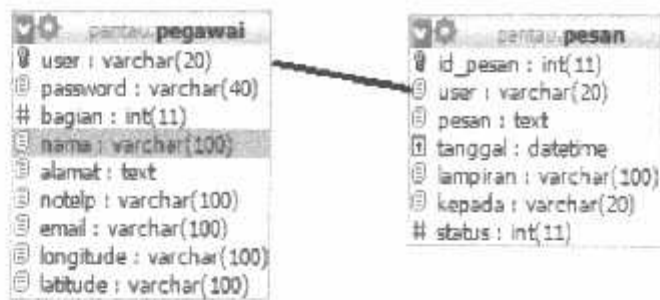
pantau pegawai
user : varchar(20)
password : varchar(40)
# bagian : int(11)
nama : varchar(100)
alamat : text
notelp : varchar(100)
email : varchar(100)
longitude : varchar(100)
latitude : varchar(100)

pantau pesan
id_pesan : int(11)
user : varchar(20)
pesan : text
tanggal : datetime
lampiran : varchar(100)
kepada : varchar(20)
# status : int(11)